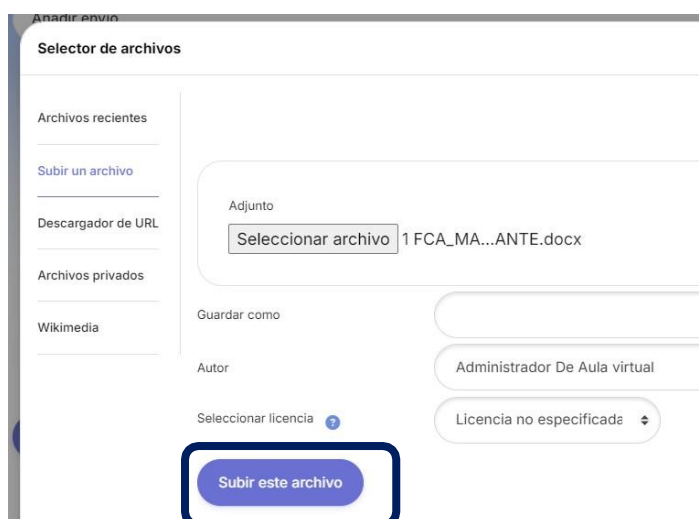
Añadir envío

Selector de archivos

Archivos recientes

Subir un archivo

Descargador de URL

Archivos privados

Wikimedia

Adjunto

Seleccionar archivo 1 FCA_MA...ANTE.docx

Guardar como

Autor

Administrador De Aula virtual

Seleccionar licencia

Licencia no especificada

Subir este archivo